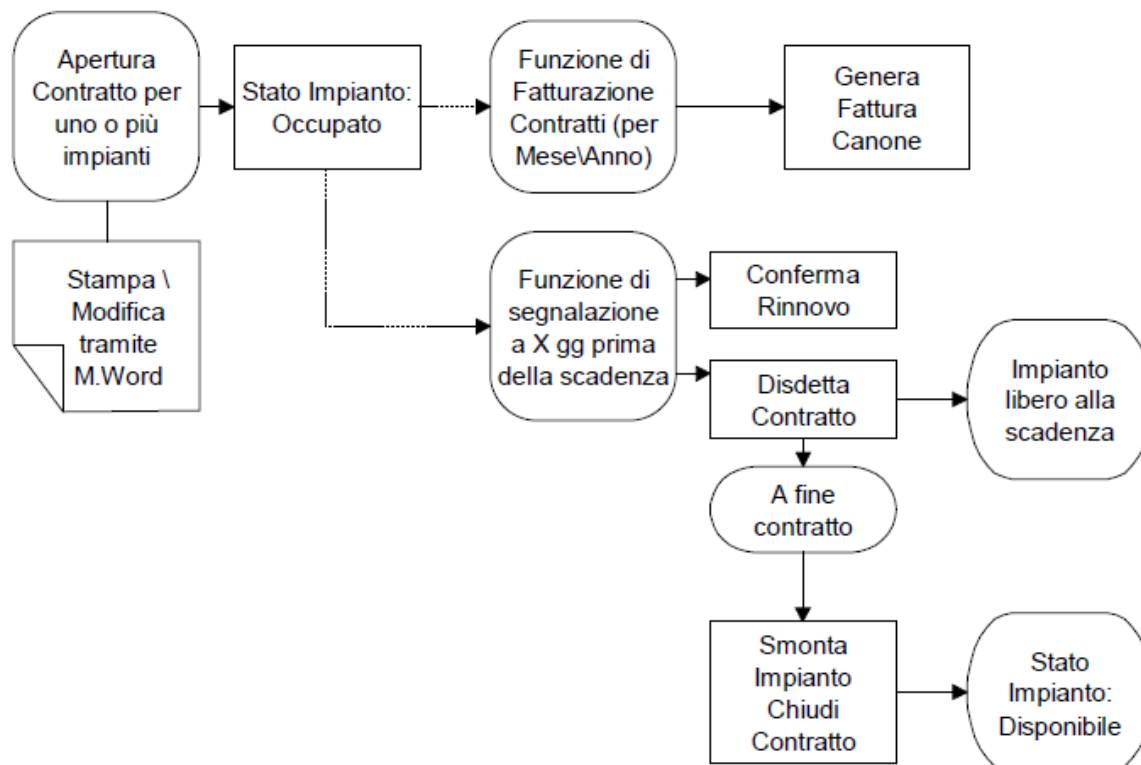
Apertura Contratto per uno o più impianti

Stato Impianto: Occupato

Funzione di Fatturazione Contratti (per Mese\Anno)

Genera Fattura Canone

Stampa \ Modifica tramite M.Word

Funzione di segnalazione a X gg prima della scadenza

Conferma Rinnovo

Disdetta Contratto

Impianto libero alla scadenza

A fine contratto

Smonta Impianto Chiudi Contratto

Stato Impianto: Disponibile